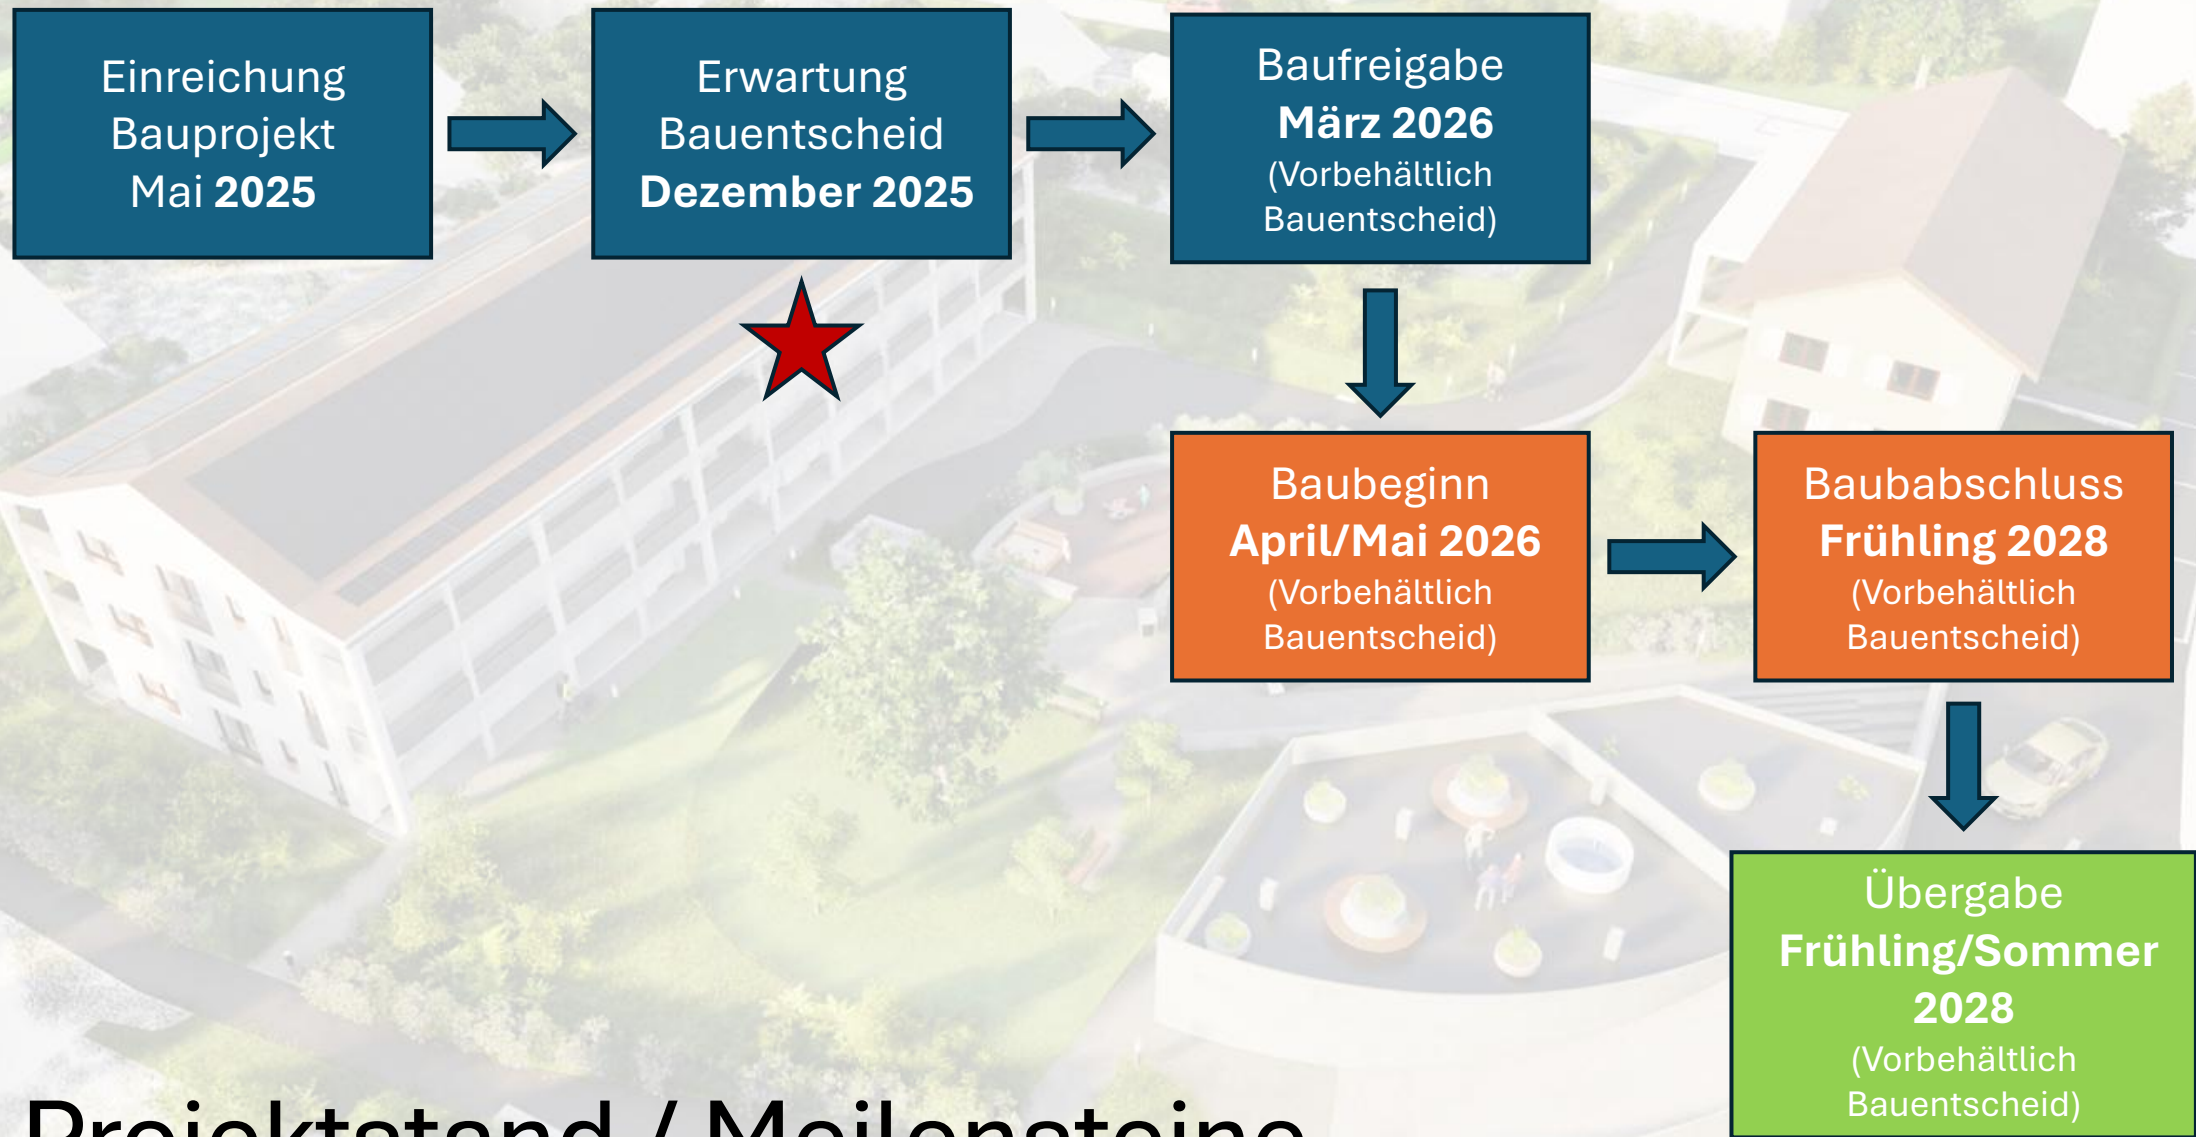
Einreichung Bauprojekt Mai 2025

Erwartung Bauentscheid Dezember 2025

Baufreigabe März 2026 (Vorbehältlich Bauentscheid)

Baubeginn April/Mai 2026 (Vorbehältlich Bauentscheid)

Baubabschluss Frühling 2028 (Vorbehältlich Bauentscheid)

Übergabe Frühling/Sommer 2028 (Vorbehältlich Bauentscheid)

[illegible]